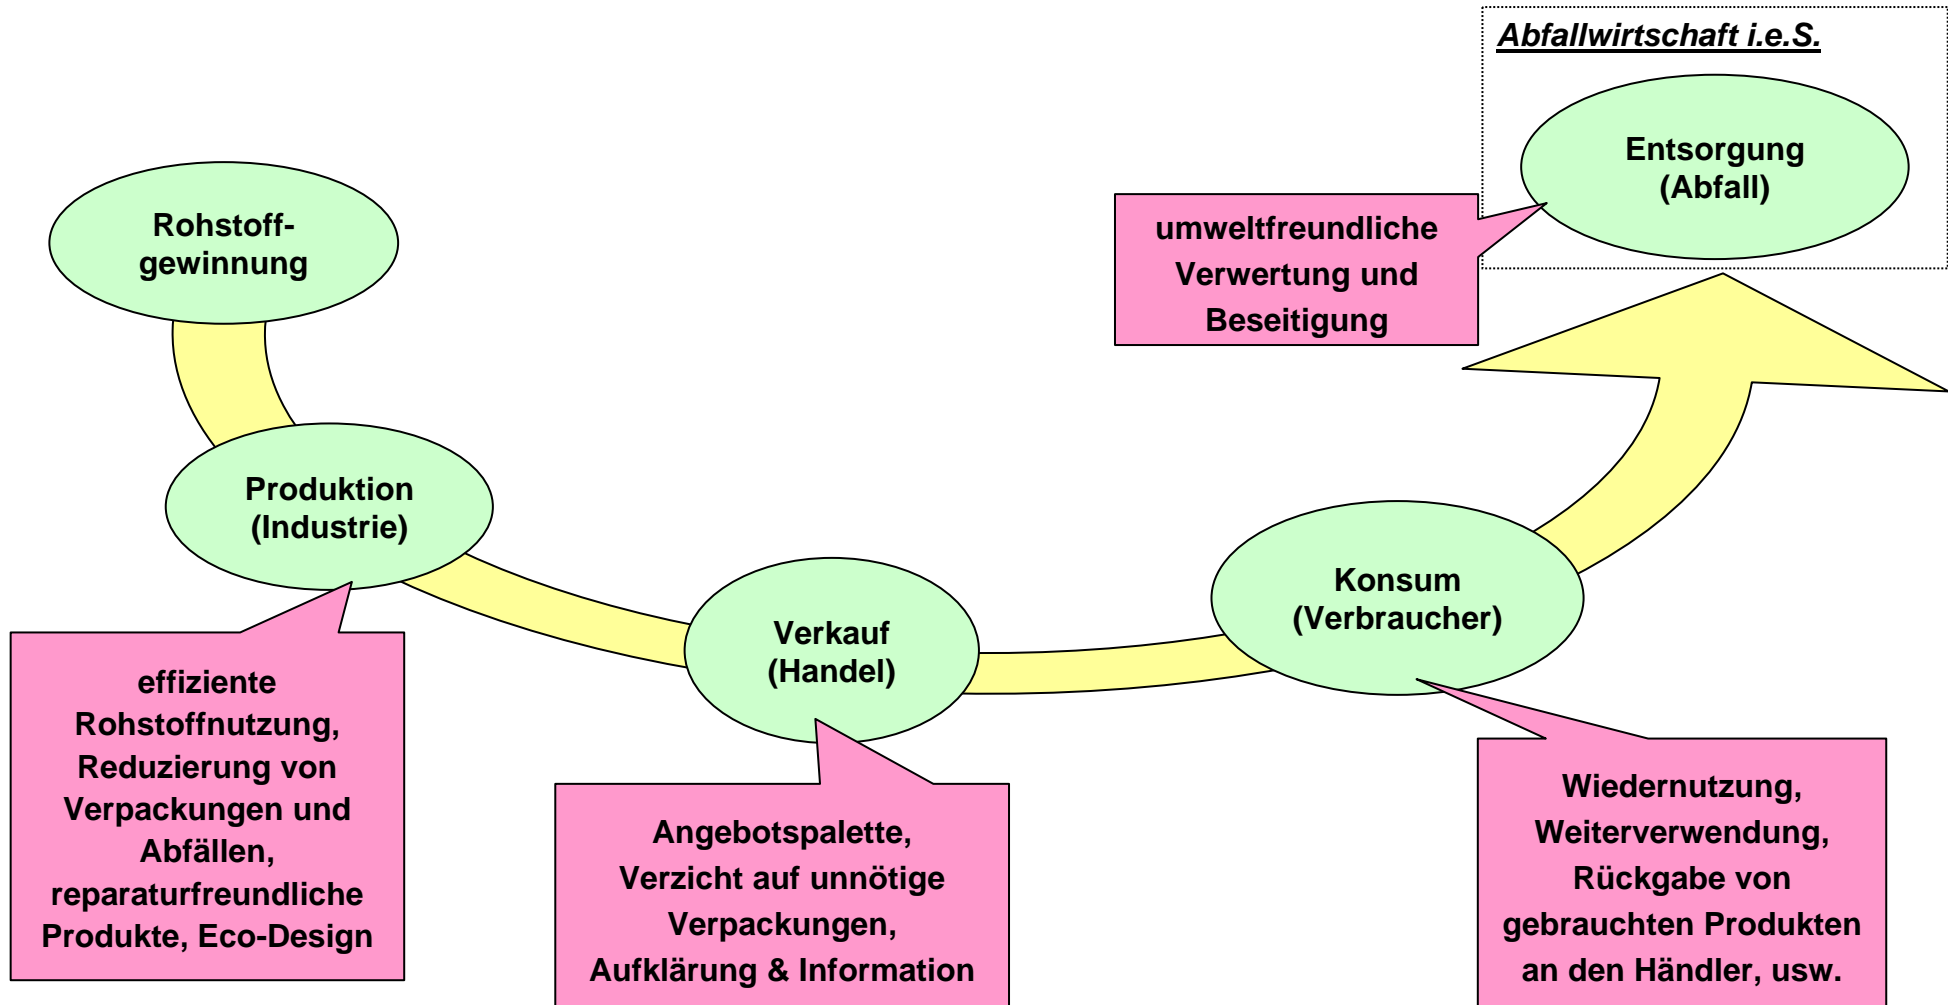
Abfallwirtschaft i.e.S.

Entsorgung (Abfall)

umweltfreundliche Verwertung und Beseitigung

Rohstoffgewinnung

Produktion (Industrie)

Verkauf (Handel)

Konsum (Verbraucher)

effiziente Rohstoffnutzung, Reduzierung von Verpackungen und Abfällen, reparaturfreundliche Produkte, Eco-Design

Angebotspalette, Verzicht auf unnötige Verpackungen, Aufklärung & Information

Wiedernutzung, Weiterverwendung, Rückgabe von gebrauchten Produkten an den Händler, usw.